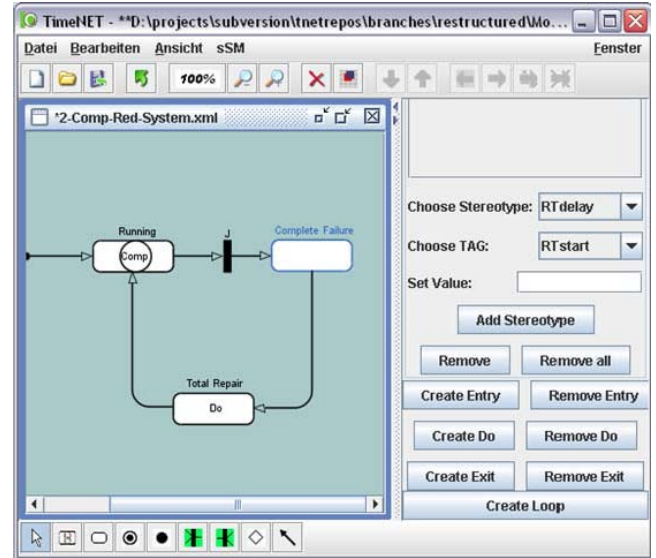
TimeNET - **D:\projects\subversion\tnetrepos\branches\restructured\Mo...

Datei Bearbeiten Ansicht sSM Fenster

100%

*2-Comp-Red-System.xml

Running

Comp

J

Complete Failure

Total Repair

Do

Choose Stereotype: RTdelay

Choose TAG: RTstart

Set Value:

Add Stereotype

Remove

Remove all

Create Entry

Remove Entry

Create Do

Remove Do

Create Exit

Remove Exit

Create Loop